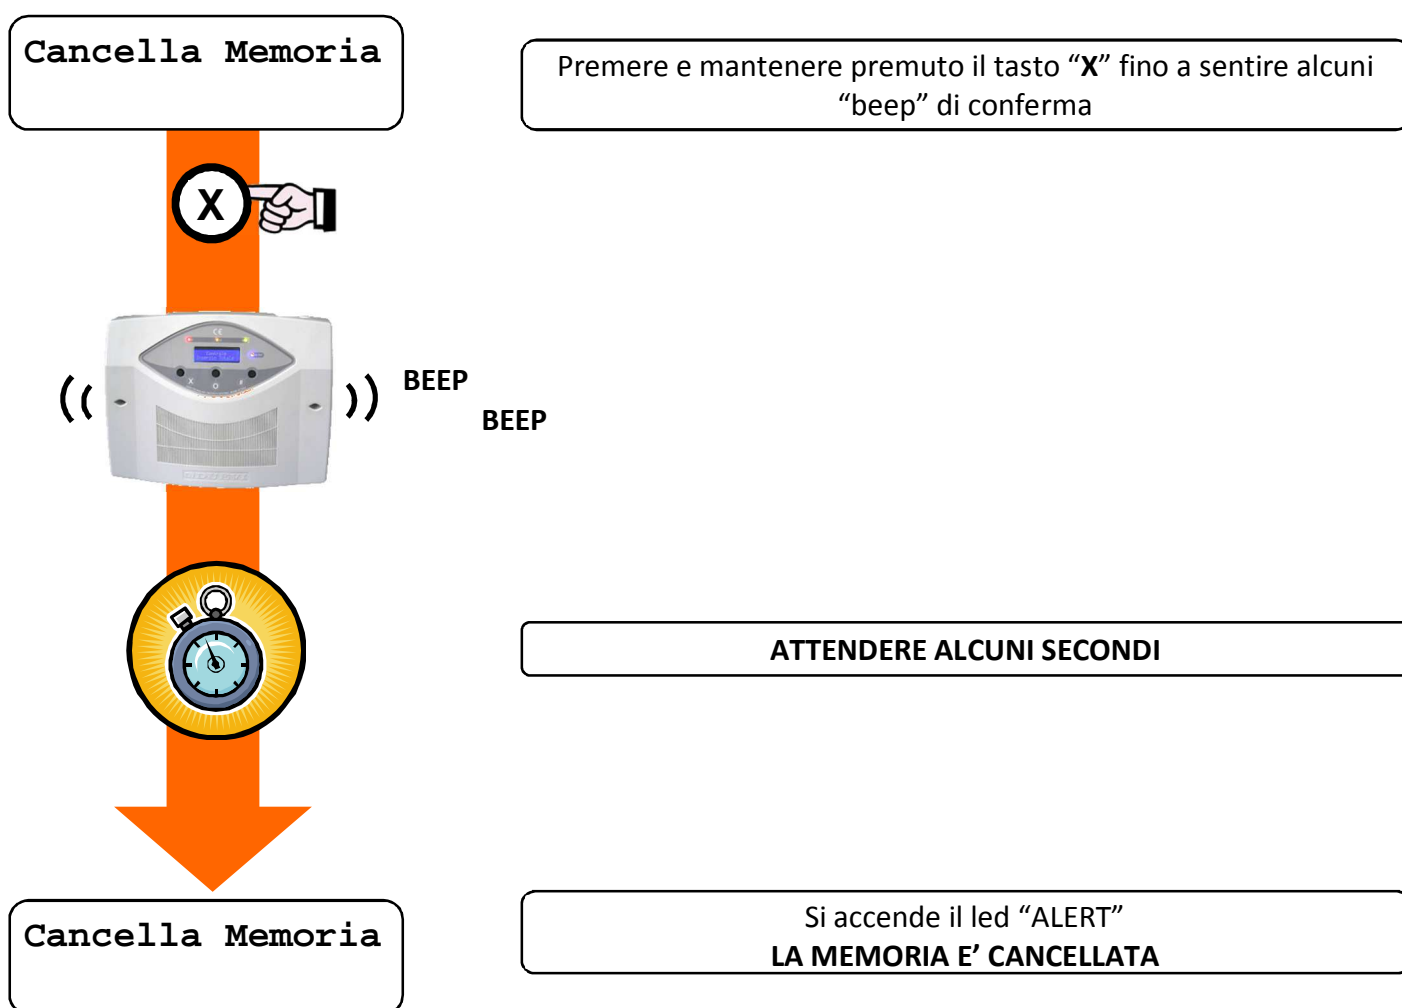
Cancella Memoria

Premere e mantenere premuto il tasto “**X**” fino a sentire alcuni “beep” di conferma

X

BEEP

BEEP

ATTENDERE ALCUNI SECONDI

Cancella Memoria

Si accende il led “ALERT”
**LA MEMORIA E’ CANCELLATA**